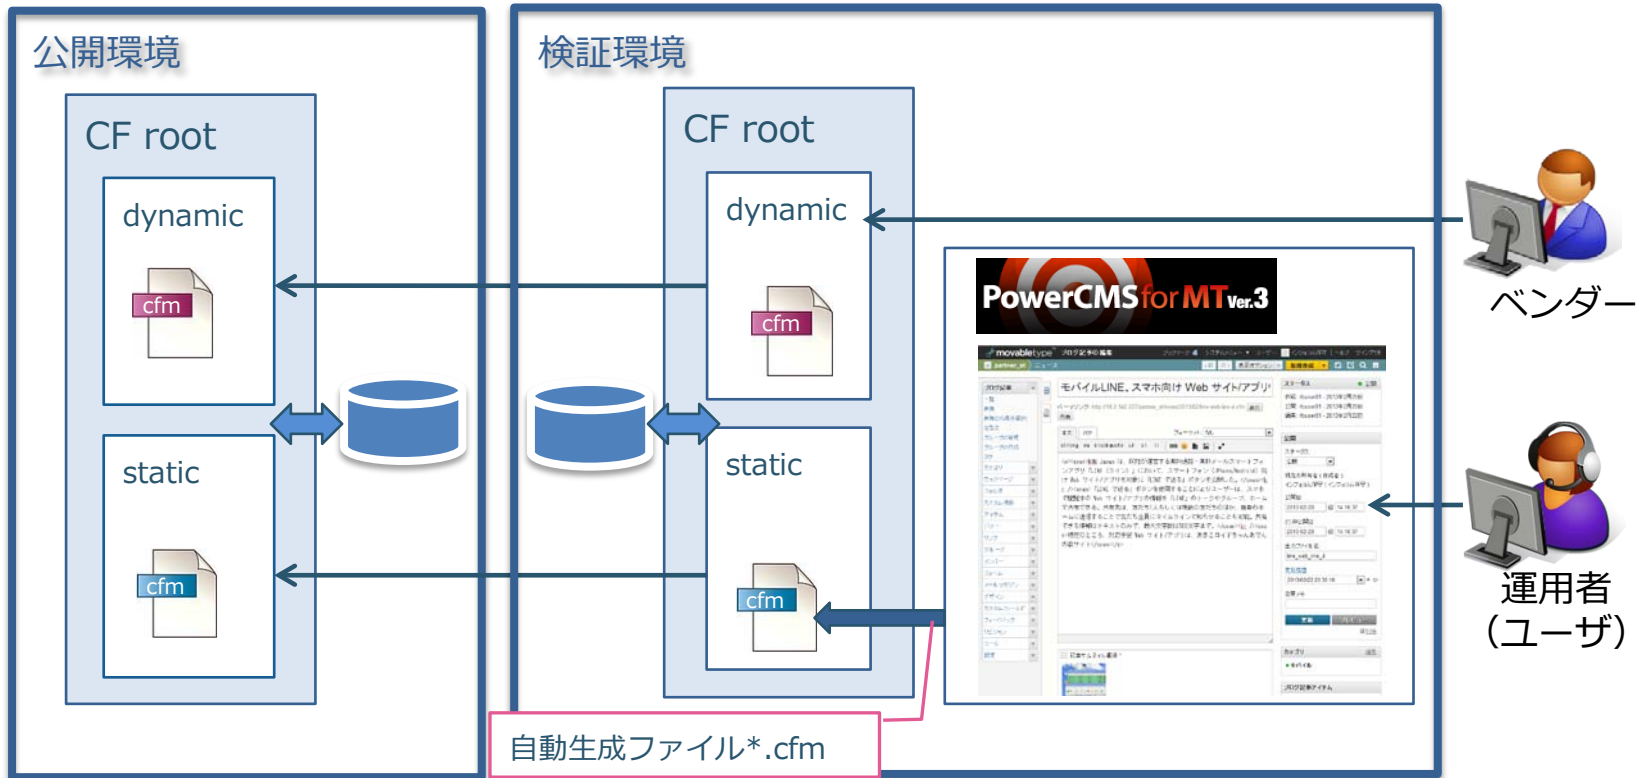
公開環境

CF root

dynamic

cfm

static

cfm

検証環境

CF root

dynamic

cfm

static

cfm

PowerCMS for MT Ver.3

モバイルLINE、スマホ向け Web サイト/アプリ

ベンダー

運用者
(ユーザ)

自動生成ファイル*.cfm